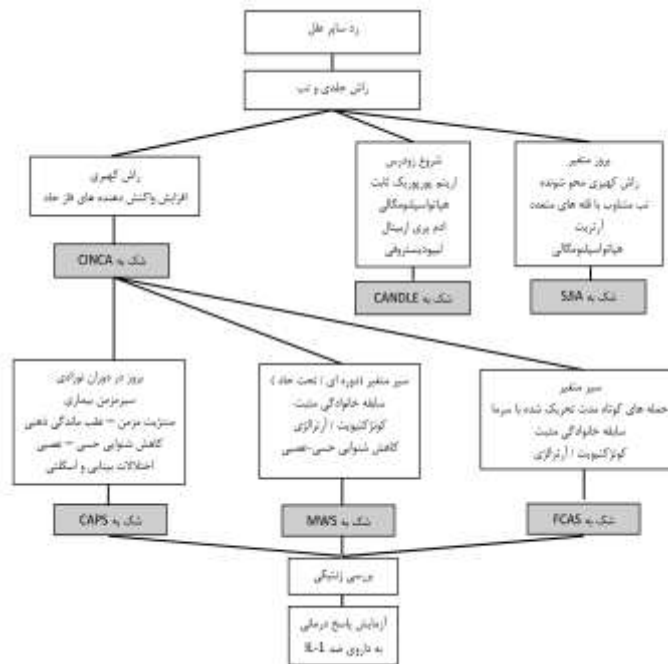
رد سایر علل

راش جلدی و تب

راش کهیری
افزایش واکنش دهنده های فاز حاد

شک به CINCA

شروع زودرس
اریتم پورپوریک ثابت
هپاتواسپلنومگالی
ادم پری اربیتال
لیپودیستروفی

شک به CANDLE

بروز متغیر
راش کهیری محو شونده
تب متناوب با فاصله های متعدد
آرتریت
هپاتواسپلنومگالی

شک به SJIA

بروز در دوران نوزادی
سیرمزمن بیماری
منتژیت مزمن – عقب ماندگی ذهنی
کاهش شنوایی حسی – عصبی
اختلالات بینایی و اسکلتی

شک به CAPS

سیر متغیر (دوره ای / تحت حاد)
سابقه خانوادگی مثبت
کونژکتیویت / آرترالژی
کاهش شنوایی حسی-عصبی

شک به MWS

سیر متغیر
حمله های کوتاه مدت تحریک شده با سرما
سابقه خانوادگی مثبت
کونژکتیویت / آرترالژی

شک به FCAS

بررسی ژنتیکی

آزمایش پاسخ درمانی
به داروی ضد IL-1